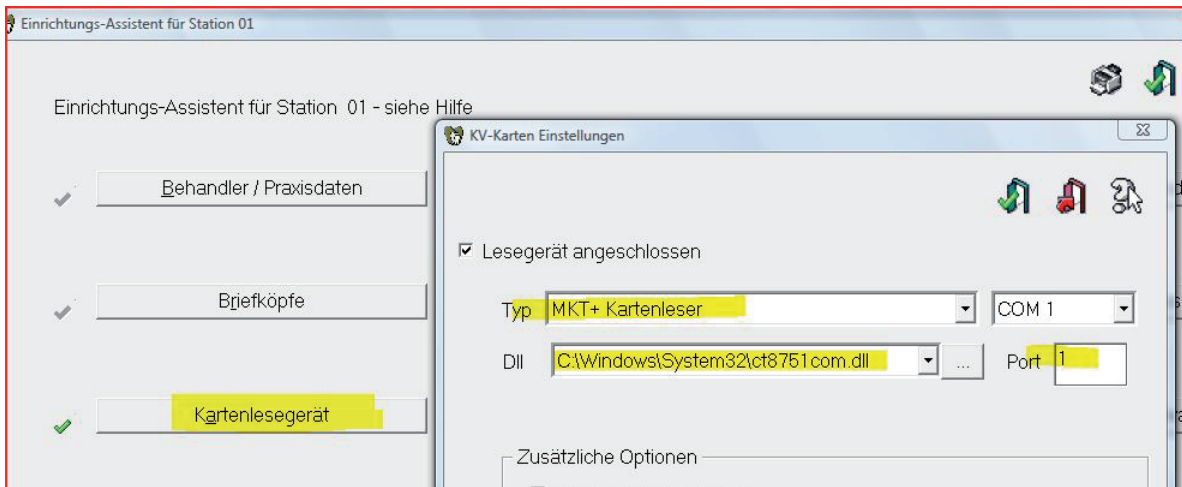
Einrichtungs-Assistent für Station 01

Einrichtungs-Assistent für Station 01 - siehe Hilfe

Behandler / Praxisdaten

Briefköpfe

Kartenlesegerät

KV-Karten Einstellungen

Lesegerät angeschlossen

Typ MKT+ Kartenleser

COM 1

Dll C:\Windows\System32\ct8751com.dll

...

Port 1

Zusätzliche Optionen